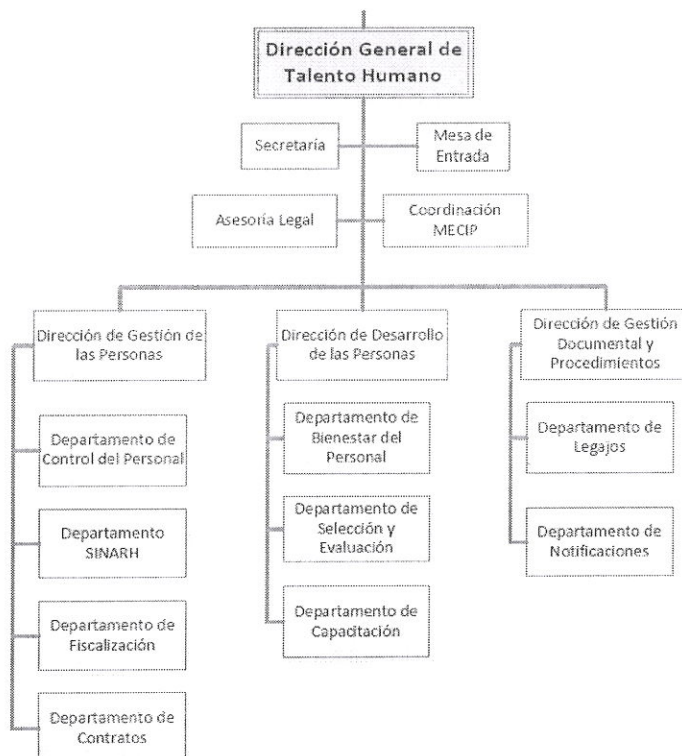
Dirección General de Talento Humano

Secretaria

Mesa de Entrada

Asesoría Legal

Coordinación MECIP

Dirección de Gestión de las Personas

Departamento de Control del Personal

Departamento SINARH

Departamento de Fiscalización

Departamento de Contratos

Dirección de Desarrollo de las Personas

Departamento de Bienestar del Personal

Departamento de Selección y Evaluación

Departamento de Capacitación

Dirección de Gestión Documental y Procedimientos

Departamento de Legajos

Departamento de Notificaciones